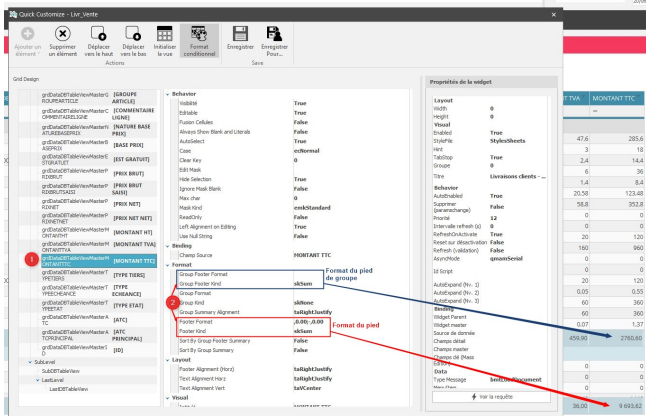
Quick Customize - Livr_Vente

Ajouter un élément | Supprimer un élément | Déplacer vers le haut | Déplacer vers le bas | Initialiser la vue | Format conditionnel | Enregistrer | Enregistrer Pour...

Actions | Save

Grid Design

| | |
|---|---|
| grdDataDBTableViewMasterGROUPEARTICLE | [GROUPE ARTICLE] |
| grdDataDBTableViewMasterCOMMENTAIRELIGNE | [COMMENTAIRE LIGNE] |
| grdDataDBTableViewMasterNATUREBASEPRIX | [NATURE BASE PRIX] |
| grdDataDBTableViewMasterBASEPRIX | [BASE PRIX] |
| grdDataDBTableViewMasterESTGRATUIT | [EST GRATUIT] |
| grdDataDBTableViewMasterPRIXBRUT | [PRIX BRUT] |
| grdDataDBTableViewMasterPRIXBRUTSAISI | [PRIX BRUT SAISI] |
| grdDataDBTableViewMasterPRIXNET | [PRIX NET] |
| grdDataDBTableViewMasterPRIXNETNET | [PRIX NET NET] |
| grdDataDBTableViewMasterMONTANTHT | [MONTANT HT] |
| grdDataDBTableViewMasterMONTANTTVA | [MONTANT TVA] |
| grdDataDBTableViewMasterMONTANTTTC | [MONTANT TTC] |
| grdDataDBTableViewMasterTYPETIERS | [TYPE TIERS] |
| grdDataDBTableViewMasterTYPEECHEANCE | [TYPE ECHEANCE] |
| grdDataDBTableViewMasterTYPEETAT | [TYPE ETAT] |
| grdDataDBTableViewMasterATC | [ATC] |
| grdDataDBTableViewMasterATCPRINCIPAL | [ATC PRINCIPAL] |
| grdDataDBTableViewMasterID | [ID] |

SubLevel
SubDBTableView
LastLevel
LastDBTableView

1

Behavior
| | |
|---|---|
| Visibilité | True |
| Editable | True |
| Fusion Cellules | False |
| Always Show Blank and Literals | False |
| Case | ecNormal |
| Clear Key | 0 |
| Edit Mask | |
| Hide Selection | True |
| Ignore Mask Blank | False |
| Max char | 0 |
| Mask Kind | emkStandard |
| ReadOnly | False |
| Left Alignment on Editing | True |
| Use Null String | False |

Binding
| | |
|---|---|
| Champ Source | MONTANT TTC |

Format
| | |
|---|---|
| Group Footer Format | |
| Group Footer Kind | skSum |
| Group Format | |
| Group Kind | skNone |
| Group Summary Alignment | taRightJustify |
| Footer Format | ,0.00;-,0.00 |
| Footer Kind | skSum |
| Sort By Group Footer Summary | False |
| Sort By Group Summary | False |

Layout
| | |
|---|---|
| Footer Alignment (Horz) | taRightJustify |
| Text Alignment Horz | taRightJustify |
| Text Alignment Vert | taVCenter |

Visual

Format du pied de groupe

2

Format du pied

Propriétés de la widget

Layout
Width 0
Height 0
Visual
Enabled True
StyleFile StylesSheets
Hint
TabStop True
Groupe 0
Titre Livraisons clients - ...
Behavior
AutoEnabled True
Supprimer (paramechange) False
Priorité 12
Intervalle refresh (s) 0
RefreshOnActivate True
Reset sur désactivation False
Refresh (validation) False
AsyncMode gmamSerial
Id Script
AutoExpand (Niv. 1)
AutoExpand (Niv. 2)
AutoExpand (Niv. 3)
Binding
Widget Parent
Widget master
Source de donnée
Champs détail
Champs master
Champs dé (Mass
Data
Type Message bmHeadDocument
Voir la requête

T TVA | MONTANT TTC
47,6 | 285,6
3 | 18
2,4 | 14,4
6 | 36
1,4 | 8,4
20,58 | 123,48
58,8 | 352,8
0 | 0
20 | 120
160 | 960
0 | 0
20 | 120
0,05 | 0,55
60 | 360
60 | 360
0,07 | 1,37
459,90 | 2760,60
0 | 0
0 | 0
0 | 0
36,00 | 9 693,62